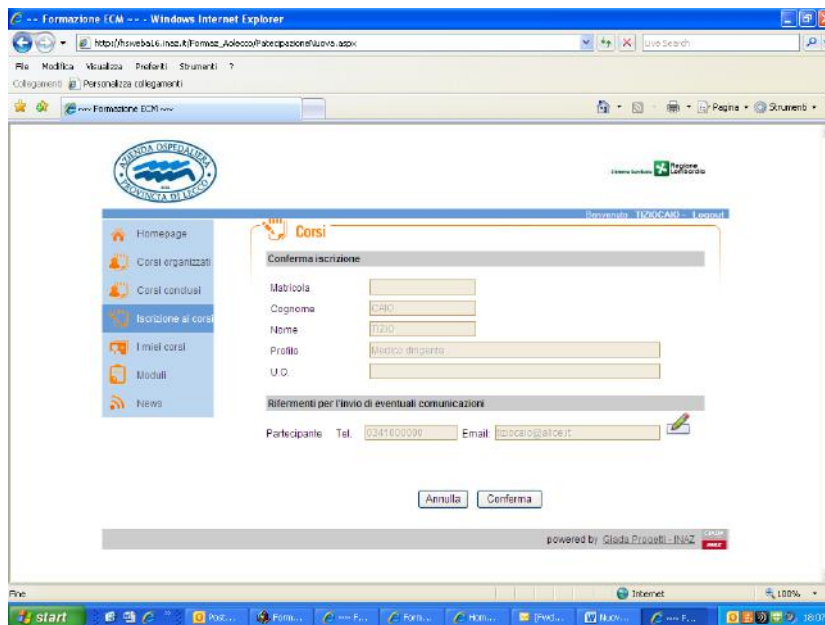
-- Formazione ECM -- - Windows Internet Explorer

https://hsweb16.inaz.it/Formaz_Alecco/Partecipazione/Nuovo.aspx

Live Search

File Modifica Visualizza Preferiti Strumenti ?

Collegamenti Personalizza collegamenti

--- Formazione ECM ---

Pagina • Strumenti •

AZIENDA OSPEDALIERA PROVINCIA DI LECCO

Sistema Sanitario Regione Lombardia

Benvenuto TIZIOCAIO - Logout

Homepage

Corsi organizzati

Corsi condusi

Iscrizione ai corsi

I miei corsi

Moduli

News

Corsi

Conferma iscrizione

Matricola

Cognome CAIO

Nome TIZIO

Profilo Medico dirigente

U.O.

Riferimenti per l'invio di eventuali comunicazioni

Partecipante Tel. 0341000000 Email tiziocaio@alice.it

Annulla Conferma

powered by Giada Progetti - INAZ

Fine

Internet

100%

start

Post...

Form...

--- F...

Form...

Hom...

[Field...

Nuov...

--- F...

18:07